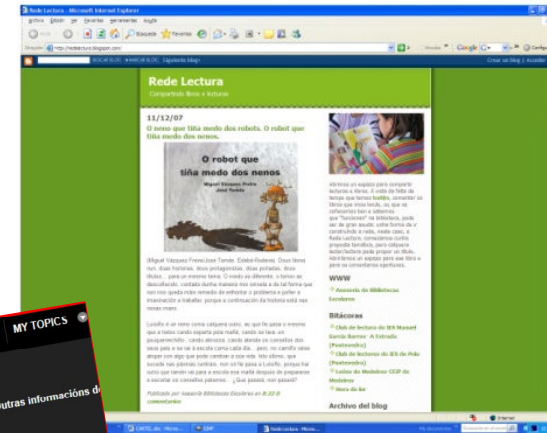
Rede Lectura - Microsoft Internet Explorer

Arquivo Edición Ver Favoritos Ferramentas Axuda

Buscar Favoritos

http://redelectura.blogspot.com/

BUSCAR BLOG SIGUIENTE BLOG

Google

Crear un blog | Acceder

Rede Lectura

Compartindo libros e lecturas

11/12/07

O neno que tiña medo dos robots. O robot que tiña medo dos nenos.

O robot que tiña medo dos nenos

Miguel Vázquez Freire
José Tomé

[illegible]

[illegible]

Publicado por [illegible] en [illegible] comentarios

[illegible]

WWW

Asesoría de Bibliotecas Escolares

Bitácoras

Club de lectura do IES Manuel García Barros - A Estrada (Pontevedra)

Club de lecturas do IES de Poio (Pontevedra)

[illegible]

Hora do lo

Archivo del blog

MY TOPICS

outras informacións d

Internet